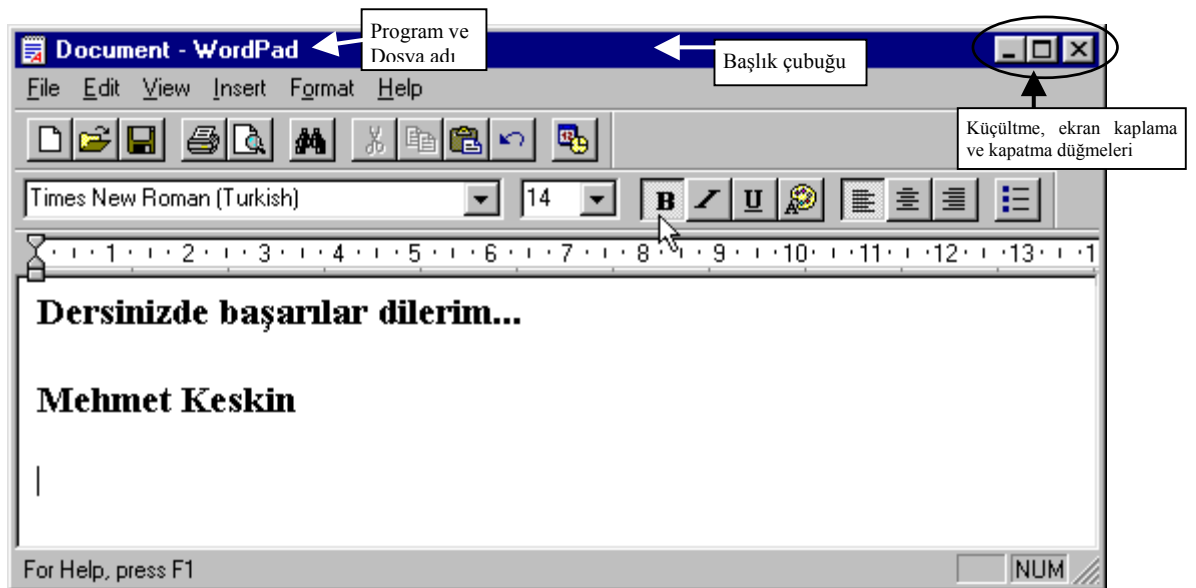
Document - WordPad

Program ve Dosya adı

Başlık çubuğu

File Edit View Insert Format Help

Küçültme, ekran kaplama ve kapatma düğmeleri

Times New Roman (Turkish)

14

B I U

1 2 3 4 5 6 7 8 9 10 11 12 13 1

Dersinizde başarılar dilerim...

Mehmet Keskin

For Help, press F1

NUM